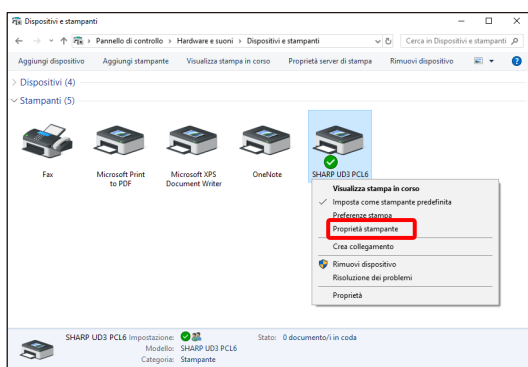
Dispositivi e stampanti

Pannello di controllo > Hardware e suoni > Dispositivi e stampanti

Cerca in Dispositivi e stampanti

Aggiungi dispositivo Aggiungi stampante Visualizza stampa in corso Proprietà server di stampa Rimuovi dispositivo

Dispositivi (4)

Stampanti (5)

Fax

Microsoft Print to PDF

Microsoft XPS Document Writer

OneNote

SHARP UD3 PCL6

Visualizza stampa in corso
Imposta come stampante predefinita
Preferenze stampa
Proprietà stampante
Crea collegamento
Rimuovi dispositivo
Risoluzione dei problemi
Proprietà

SHARP UD3 PCL6 Impostazione: Stato: 0 documento/i in coda
Modello: SHARP UD3 PCL6
Categoria: Stampante